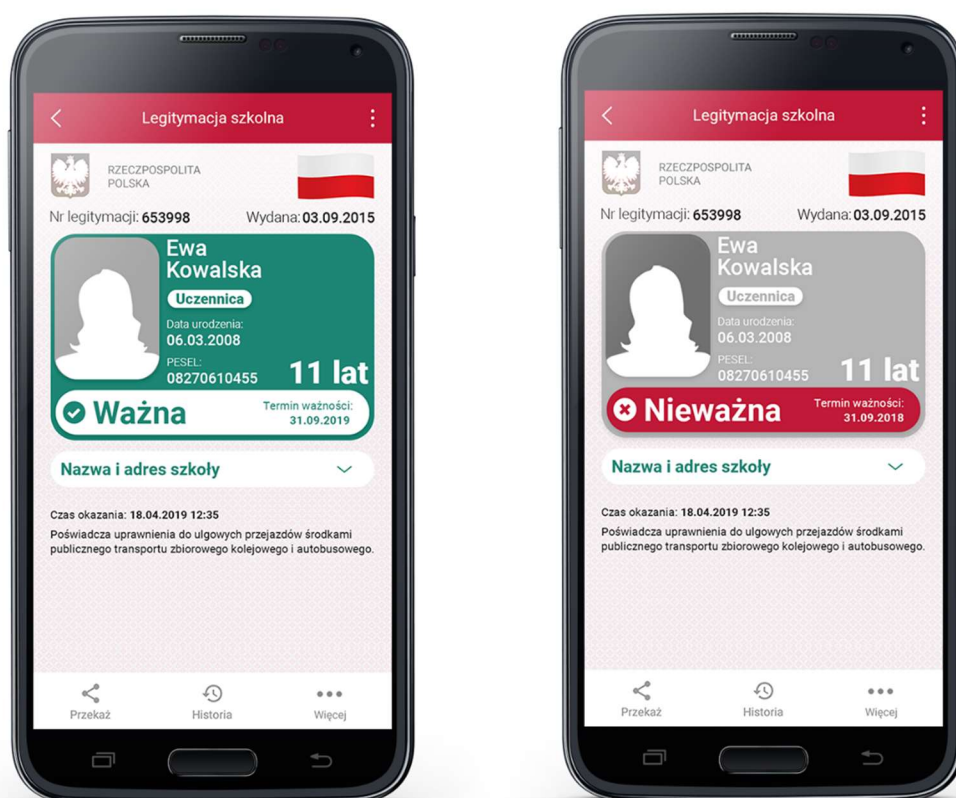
Legitymacja szkolna

RZECZPOSPOLITA POLSKA

Nr legitymacji: 653998 Wydana: 03.09.2015

Ewa Kowalska

Uczennica

Data urodzenia: 06.03.2008

PESEL: 08270610455

11 lat

Ważna

Termin ważności: 31.09.2019

Nazwa i adres szkoły

Czas okazania: 18.04.2019 12:35

Poświadcza uprawnienia do ulgowych przejazdów środkami publicznego transportu zbiorowego kolejowego i autobusowego.

Przekaż Historia Więcej

Legitymacja szkolna

RZECZPOSPOLITA POLSKA

Nr legitymacji: 653998 Wydana: 03.09.2015

Ewa Kowalska

Uczennica

Data urodzenia: 06.03.2008

PESEL: 08270610455

11 lat

Nieważna

Termin ważności: 31.09.2018

Nazwa i adres szkoły

Czas okazania: 18.04.2019 12:35

Poświadcza uprawnienia do ulgowych przejazdów środkami publicznego transportu zbiorowego kolejowego i autobusowego.

Przekaż Historia Więcej